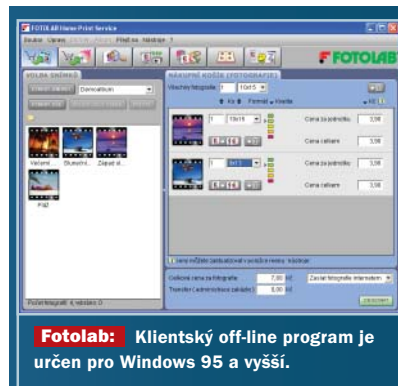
FOTOLAB Home Print Service

Soubor Úpravy Přidat se Nástroje ?

FOTOLAB

VOLBA SNÍMKŮ

Domácí album

NÁKUPNÍ KOŠÍK (FOTOGRAFIE)

Všechny fotografie 1 10x15

Ks Formát Kvalita

1 10x15

Cena za jednotku 3,98

Cena celkem 3,98

1 9x13

Cena za jednotku 3,98

Cena celkem 3,98

Celková cena za fotografie 7,96 Kč

Transfer (administrativní poplatek) 0,00 Kč

Zaslat fotografie internetem

Počet fotografií: 4, vybráno: 0

Fotolab: Klientský off-line program je určen pro Windows 95 a vyšší.